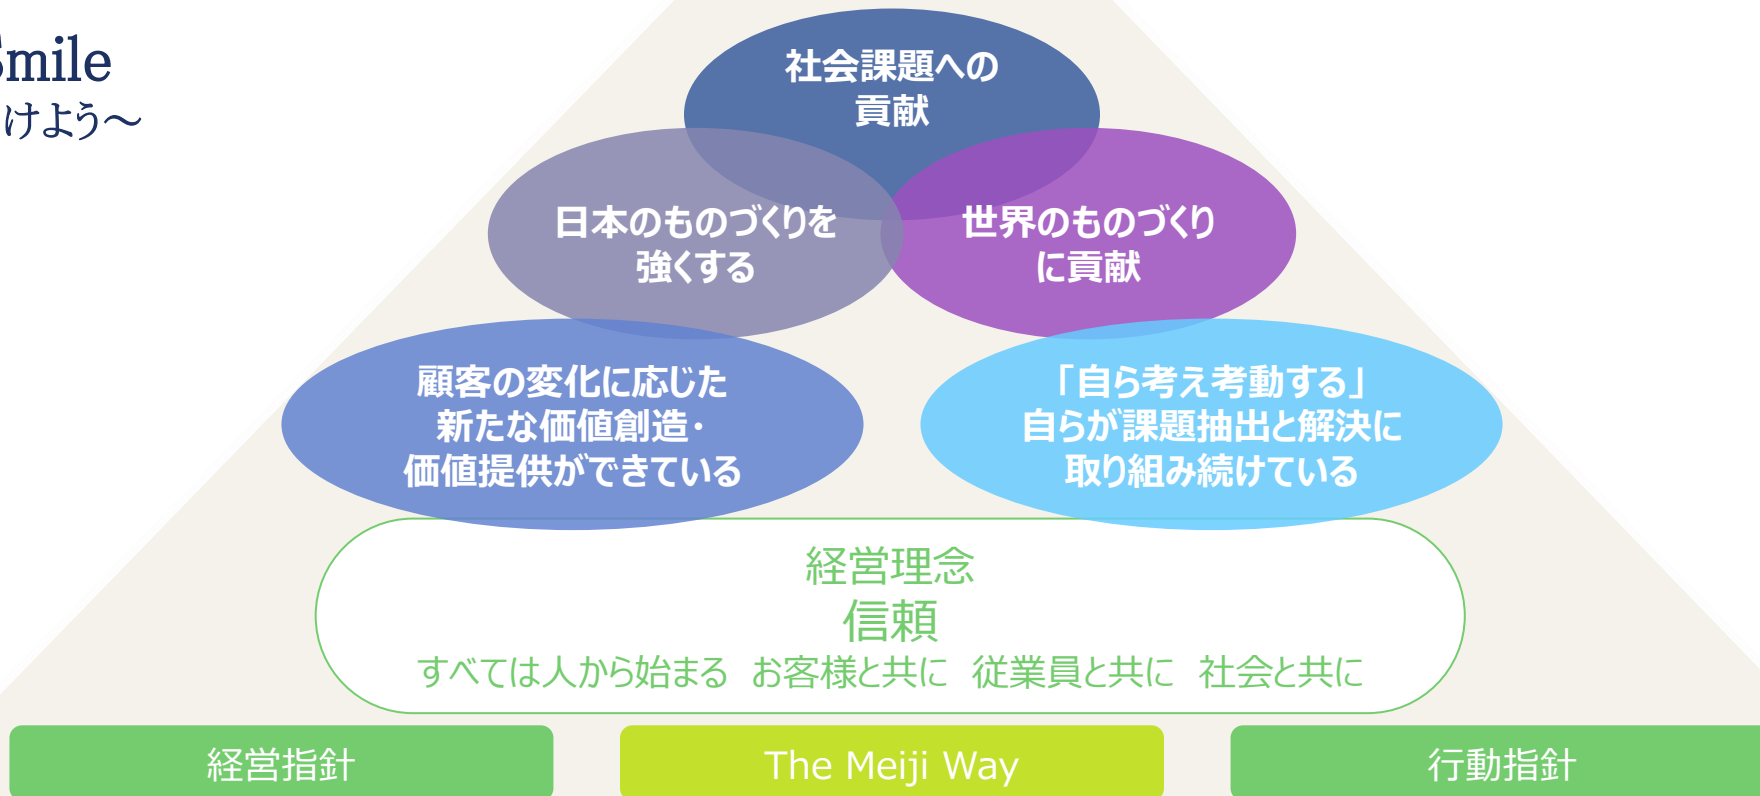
mile
けよう～

社会課題への貢献

日本のものづくりを強くする

世界のものづくりに貢献

顧客の変化に応じた新たな価値創造・価値提供ができている

「自ら考え考動する」自らが課題抽出と解決に取り組み続けている

経営理念
信頼
すべては人から始まる　お客様と共に　従業員と共に　社会と共に

経営指針

The Meiji Way

行動指針